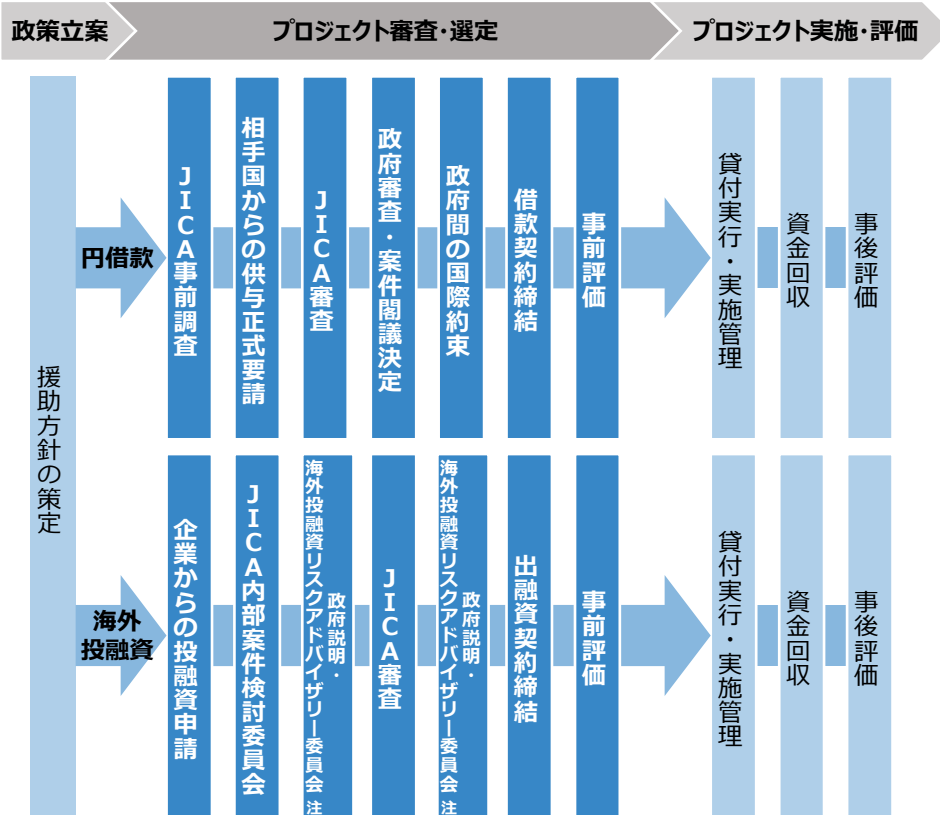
政策立案

プロジェクト審査・選定

プロジェクト実施・評価

援助方針の策定

円借款

JICA事前調査

相手国からの供与正式要請

JICA審査

政府審査・案件閣議決定

政府間の国際約束

借款契約締結

事前評価

貸付実行・実施管理

資金回収

事後評価

海外投融資

企業からの投融資申請

JICA内部案件検討委員会

海外投融資リスクアドバイザリー委員会 政府説明・ 注

JICA審査

海外投融資リスクアドバイザリー委員会 政府説明・ 注

出融資契約締結

事前評価

貸付実行・実施管理

資金回収

事後評価